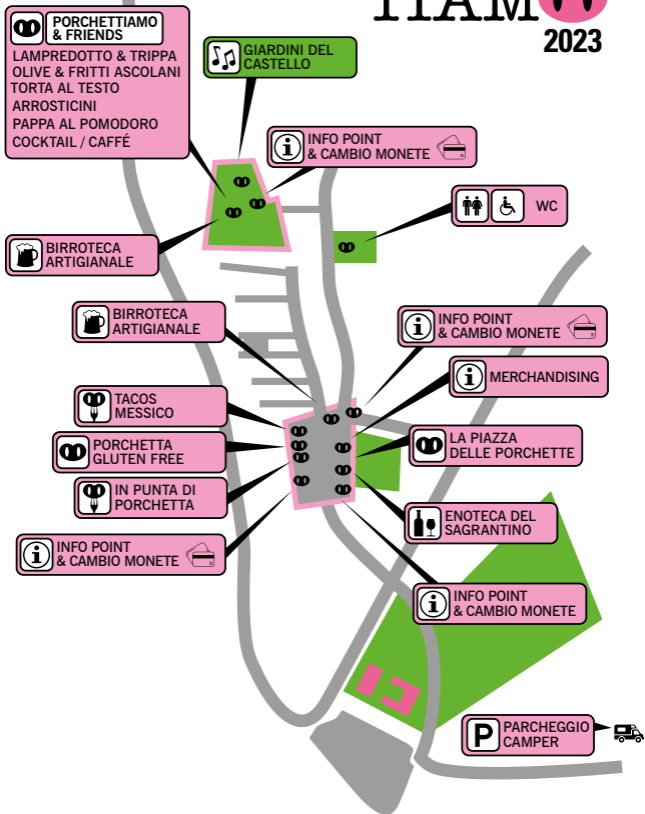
TIAMO
2023

PORCHETTIAMO & FRIENDS
LAMPREDOTTO & TRIPPA
OLIVE & FRITTI ASCOLANI
TORTA AL TESTO
ARROSTICINI
PAPPA AL POMODORO
COCKTAIL / CAFFÈ

GIARDINI DEL CASTELLO

INFO POINT & CAMBIO MONETE

WC

BIRROTECA ARTIGIANALE

BIRROTECA ARTIGIANALE

INFO POINT & CAMBIO MONETE

MERCHANDISING

TACOS MESSICO

PORCHETTA GLUTEN FREE

LA PIAZZA DELLE PORCHETTE

IN PUNTA DI PORCHETTA

ENOTECA DEL SAGRANTINO

INFO POINT & CAMBIO MONETE

INFO POINT & CAMBIO MONETE

P PARCHEGGIO CAMPER